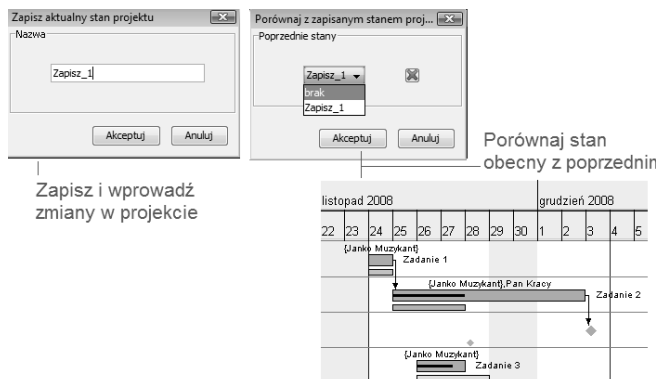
Zapisz aktualny stan projektu

Nazwa

Zapisz_1

Akceptuj Anuluj

Porównaj z zapisanym stanem proj...

Poprzednie stany

Zapisz_1

brak

Zapisz_1

Akceptuj Anuluj

Porównaj stan obecny z poprzednim

Zapisz i wprowadź zmiany w projekcie

listopad 2008

grudzień 2008

| 22 | 23 | 24 | 25 | 26 | 27 | 28 | 29 | 30 | 1 | 2 | 3 | 4 | 5 |
|---|---|---|---|---|---|---|---|---|---|---|---|---|---|

{Janko Muzykant}

Zadanie 1

{Janko Muzykant},Pan Kracy

Zadanie 2

{Janko Muzykant}

Zadanie 3